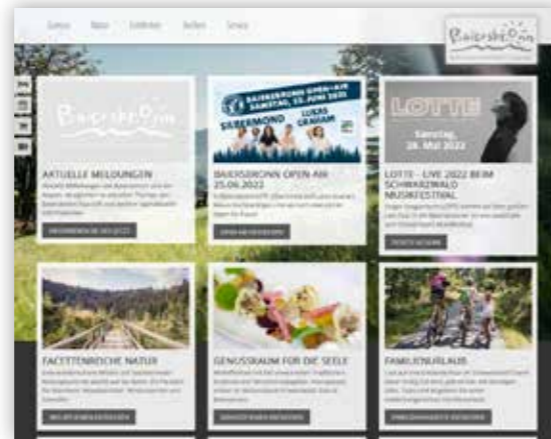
Baiersbronn

Baiersbronn

AKTUELLE MELDUNGEN

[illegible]

BAIERSBRONN OPEN AIR 25.06.2022

BAIERSBRONN OPEN-AIR SAMSTAG, 25. JUNI 2022

SILBERMOND LUCAS GRAHAM

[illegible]

LOTTE

Samstag, 28. Mai 2022

LOTTE - LIVE 2022 BEIM SCHWARZWALD MUSIKFESTIVAL

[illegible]

FACETTENREICHE NATUR

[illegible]

GENUSSRAUM FÜR DIE SEELE

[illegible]

FAMILIENURLAUB

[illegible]